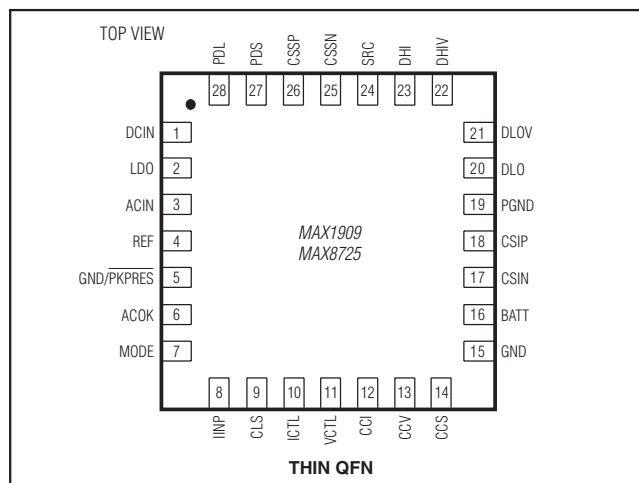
TOP VIEW

PDL 28
PDS 27
CSSP 26
CSSN 25
SRC 24
DHI 23
DHIV 22

DCIN 1
LDO 2
ACIN 3
REF 4
GND/$\overline{PKPRES}$ 5
ACOK 6
MODE 7

21 DLOV
20 DLO
19 PGND
18 CSIP
17 CSIN
16 BATT
15 GND

MAX1909
MAX8725

8 IINP
9 CLS
10 ICTL
11 VCTL
12 CCI
13 CCV
14 CCS

THIN QFN